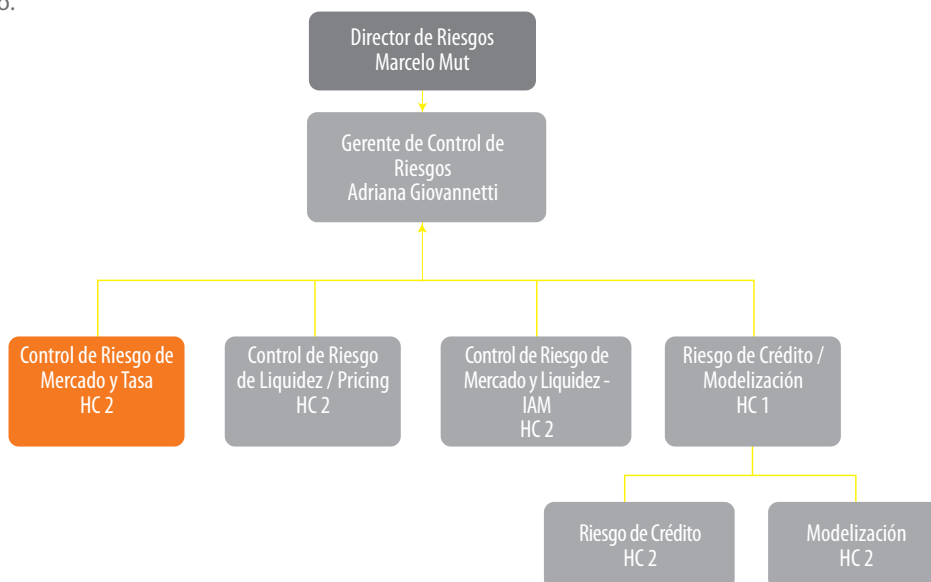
o.

Director de Riesgos
Marcelo Mut

Gerente de Control de Riesgos
Adriana Giovannetti

Control de Riesgo de Mercado y Tasa
HC 2

Control de Riesgo de Liquidez / Pricing
HC 2

Control de Riesgo de Mercado y Liquidez - IAM
HC 2

Riesgo de Crédito / Modelización
HC 1

Riesgo de Crédito
HC 2

Modelización
HC 2